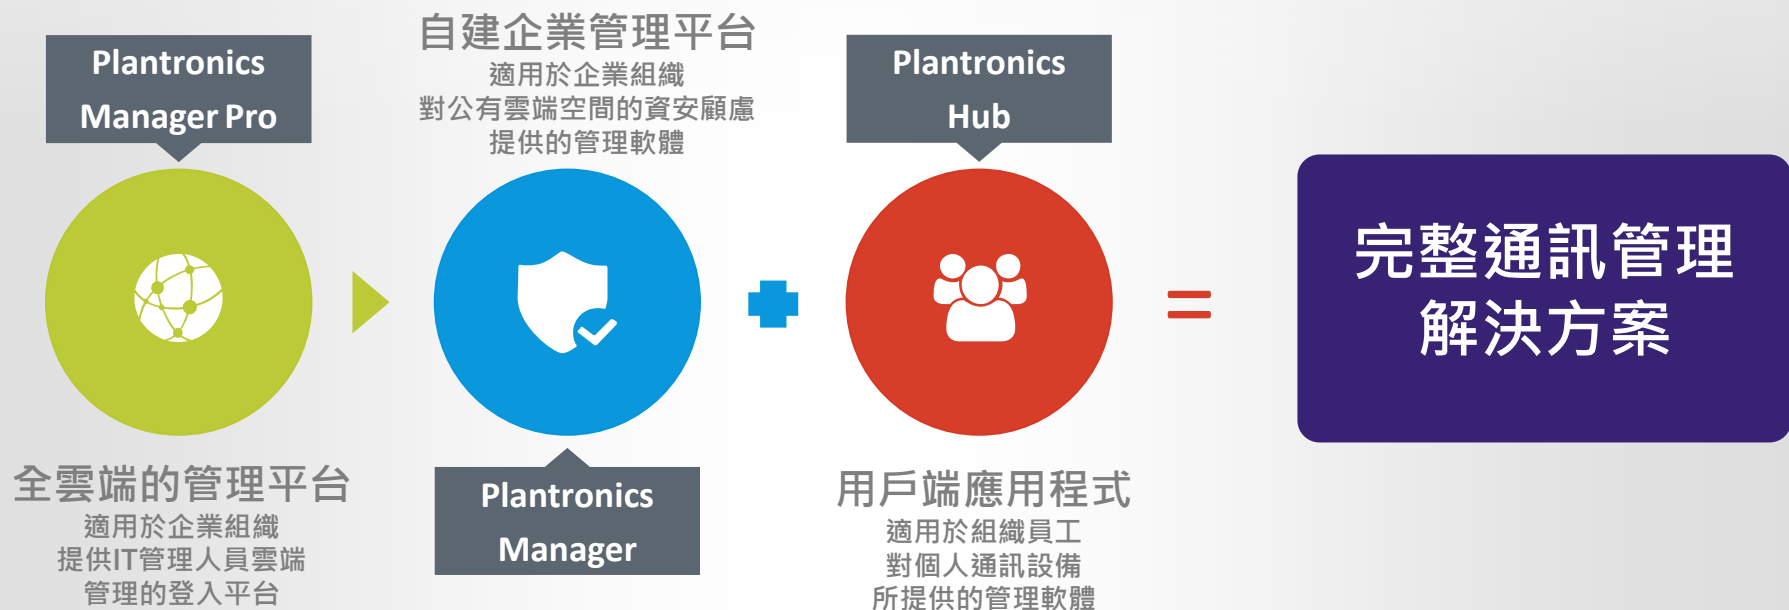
Plantronics Manager Pro

全雲端的管理平台
適用於企業組織
提供IT管理人員雲端
管理的登入平台

自建企業管理平台
適用於企業組織
對公有雲端空間的資安顧慮
提供的管理軟體

Plantronics Manager

Plantronics Hub

用戶端應用程式
適用於組織員工
對個人通訊設備
所提供的管理軟體

完整通訊管理
解決方案